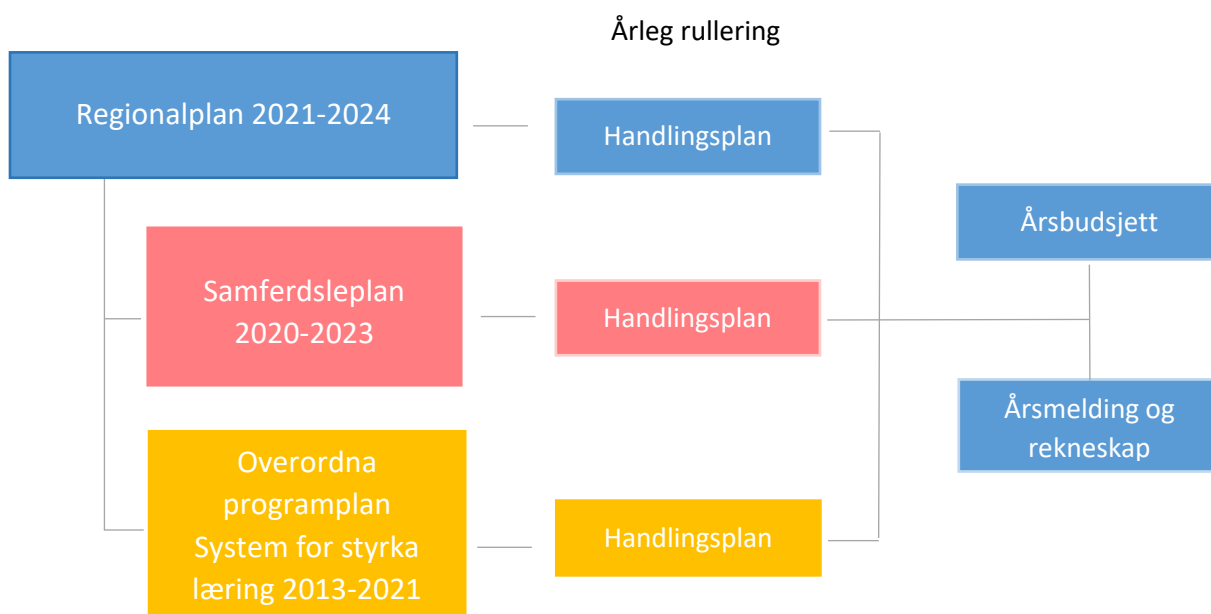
Årleg rullering

Regionalplan 2021-2024

Handlingsplan

Samferdsleplan 2020-2023

Handlingsplan

Årsbudsjett

Årsmelding og rekneskap

Overordna programplan System for styrka læring 2013-2021

Handlingsplan